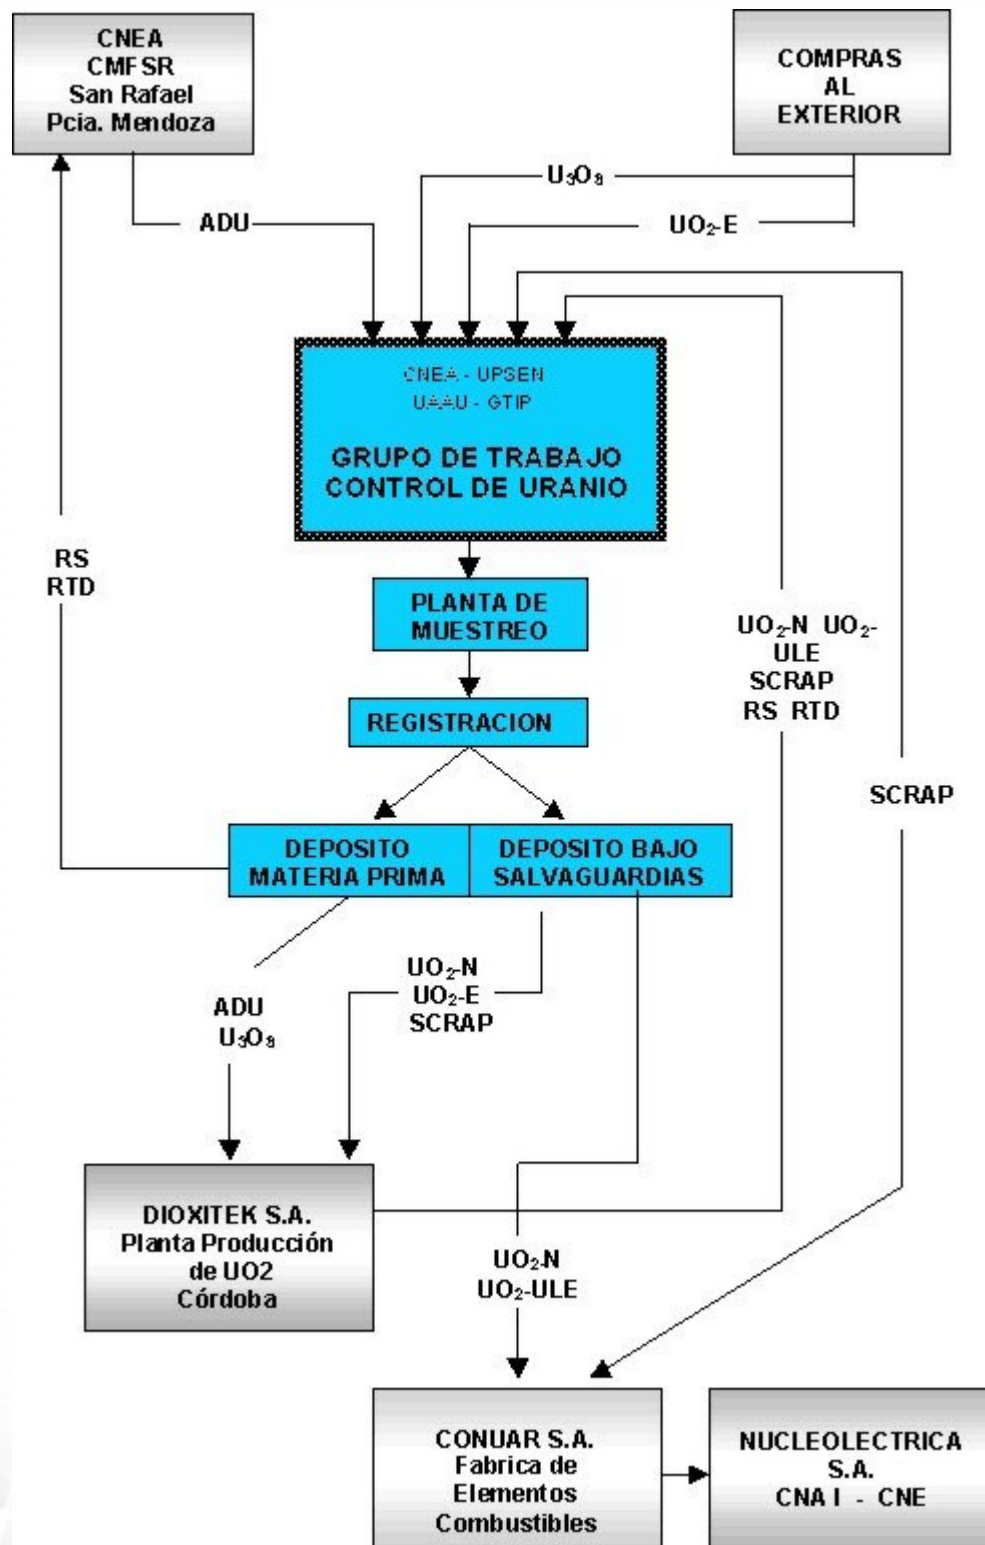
CNEA
CMFSR
San Rafael
Pcia. Mendoza

COMPRAS
AL
EXTERIOR

$U_3O_8$

ADU

$UO_2$-E

CNEA - UPSEN
UAAU - GTIP

GRUPO DE TRABAJO
CONTROL DE URANIO

RS
RTD

PLANTA DE
MUESTREO

$UO_2$-N $UO_2$-ULE
SCRAP
RS RTD

REGISTRACION

SCRAP

DEPOSITO
MATERIA PRIMA

DEPOSITO BAJO
SALVAGUARDIAS

$UO_2$-N
$UO_2$-E
SCRAP

ADU
$U_3O_8$

DIOXITEK S.A.
Planta Producción
de UO2
Córdoba

$UO_2$-N
$UO_2$-ULE

CONUAR S.A.
Fabrica de
Elementos
Combustibles

NUCLEOLECTRICA
S.A.
CNA I - CNE